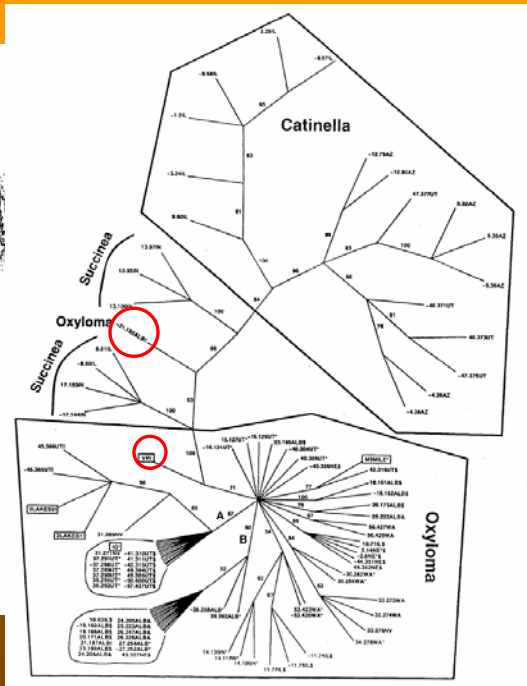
Catinella

Succinea

Oxyloma

Succinea

Oxyloma

2.28L
6.57L
6.58L
1.3IL
3.24IL
9.60IL
95
83
81
12.75AZ
12.80AZ
17.37UT
5.32AZ
5.35AZ
5.38AZ
46.37UT
46.37UT
47.37UT
4.38AZ
4.38AZ
100
100
96
13.97IN
13.93IN
100
96
53
100
8.50L
17.15IN
17.14IN
100
71
56
A
B
34
92
32
52
52
77
75
57
100
SLAKES
MSMILE
KRL
43.38UT
45.38UT
15.127UT
15.129UT
23.158ALB
40.304NV
43.326NV
43.328NV
18.151ALB
18.152ALB
20.172ALB
25.205ALB
56.427WA
56.429WA
10.71LS
30.284WA
32.272WA
32.274WA
33.422WA
33.420WA
33.279NV
34.278WA
38.258ALB
39.263ALB
11.77LS
11.74LS
14.110NY
14.116NY
14.109NY